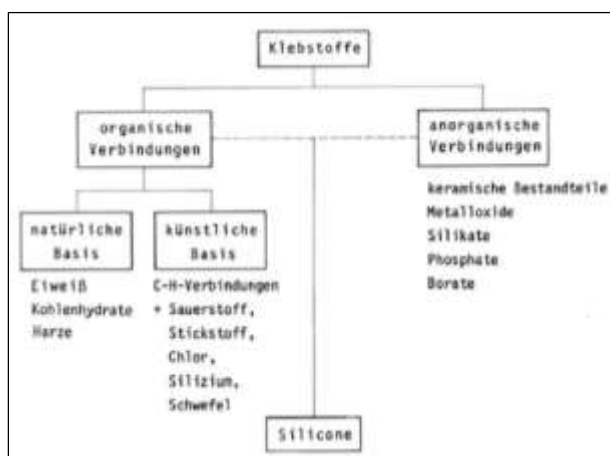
Klebstoffe

organische Verbindungen

anorganische Verbindungen

keramische Bestandteile
Metalloxide
Silikate
Phosphate
Borate

natürliche Basis

Eiweiß
Kohlenhydrate
Harze

künstliche Basis

C-H-Verbindungen
+ Sauerstoff,
Stickstoff,
Chlor,
Silizium,
Schwefel

Silicone